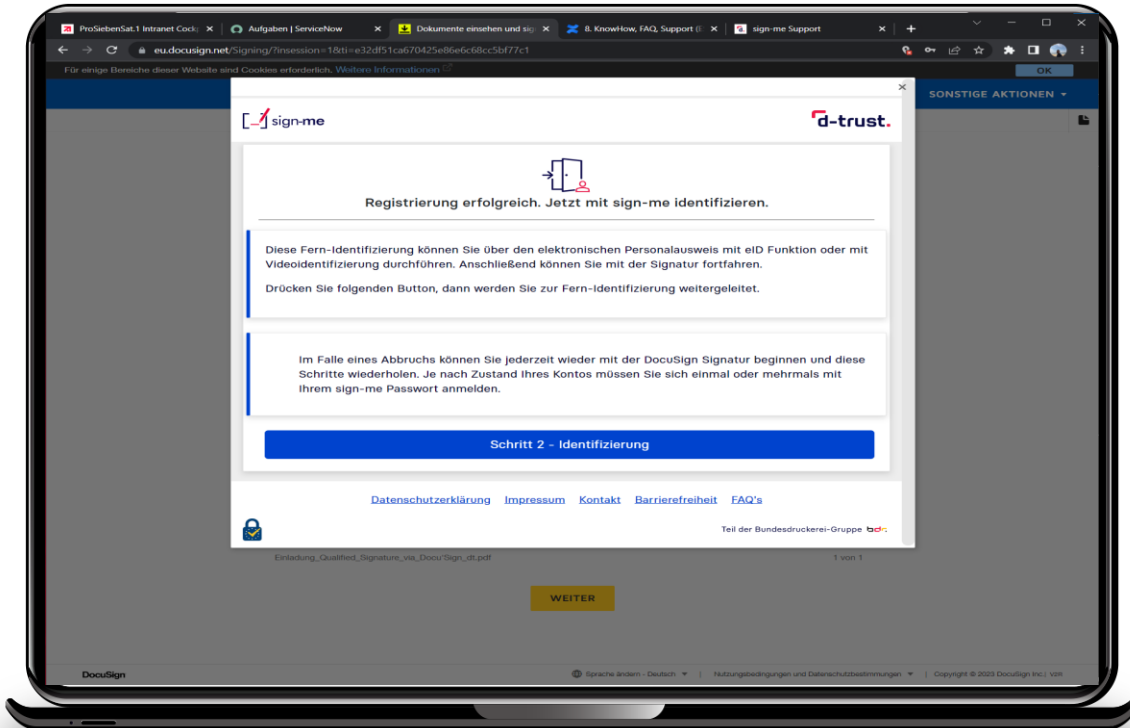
ProSiebenSat.1 Intranet Cock ×
Aufgaben | ServiceNow ×
Dokumente einsehen und sig ×
8. KnowHow, FAQ, Support (E ×
sign-me Support ×
+

eu.docusign.net/Signing/?insession=1&ti=e32df51ca670425e86e6c68cc5bf77c1

Für einige Bereiche dieser Website sind Cookies erforderlich. Weitere Informationen
OK

SONSTIGE AKTIONEN

sign-me
d-trust.

Registrierung erfolgreich. Jetzt mit sign-me identifizieren.

Diese Fern-Identifizierung können Sie über den elektronischen Personalausweis mit eID Funktion oder mit Videoidentifizierung durchführen. Anschließend können Sie mit der Signatur fortfahren.

Drücken Sie folgenden Button, dann werden Sie zur Fern-Identifizierung weitergeleitet.

Im Falle eines Abbruchs können Sie jederzeit wieder mit der DocuSign Signatur beginnen und diese Schritte wiederholen. Je nach Zustand Ihres Kontos müssen Sie sich einmal oder mehrmals mit Ihrem sign-me Passwort anmelden.

Schritt 2 - Identifizierung

Datenschutzerklärung Impressum Kontakt Barrierefreiheit FAQ's

Teil der Bundesdruckerei-Gruppe bdr.

Einladung_Qualified_Signature_via_DocuSign_dt.pdf
1 von 1

WEITER

DocuSign
Sprache ändern - Deutsch | Nutzungsbedingungen und Datenschutzbestimmungen | Copyright © 2023 DocuSign Inc. | V2R